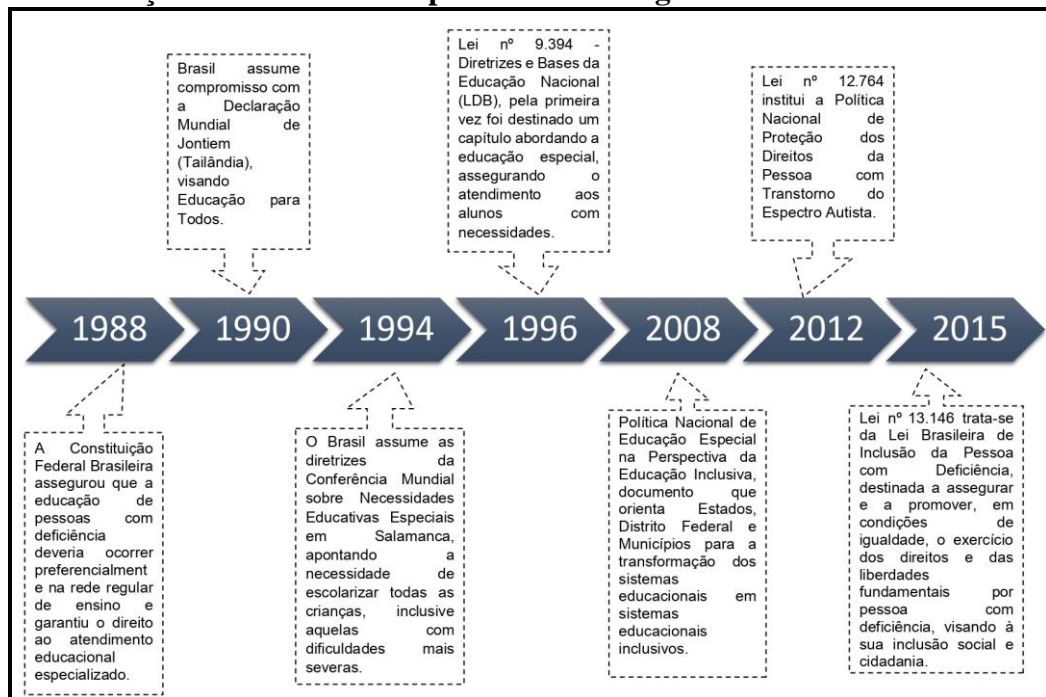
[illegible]

Brasil assume compromisso com a Declaração Mundial de Jontiem (Tailândia), visando Educação para Todos.

Lei nº 9.394 - Diretrizes e Bases da Educação Nacional (LDB), pela primeira vez foi destinado um capítulo abordando a educação especial, assegurando o atendimento aos alunos com necessidades.

Lei nº 12.764 institui a Política Nacional de Proteção dos Direitos da Pessoa com Transtorno do Espectro Autista.

1988

1990

1994

1996

2008

2012

2015

A Constituição Federal Brasileira assegurou que a educação de pessoas com deficiência deveria ocorrer preferencialmente na rede regular de ensino e garantiu o direito ao atendimento educacional especializado.

O Brasil assume as diretrizes da Conferência Mundial sobre Necessidades Educativas Especiais em Salamanca, apontando a necessidade de escolarizar todas as crianças, inclusive aquelas com dificuldades mais severas.

Política Nacional de Educação Especial na Perspectiva da Educação Inclusiva, documento que orienta Estados, Distrito Federal e Municípios para a transformação dos sistemas educacionais em sistemas educacionais inclusivos.

Lei nº 13.146 trata-se da Lei Brasileira de Inclusão da Pessoa com Deficiência, destinada a assegurar e a promover, em condições de igualdade, o exercício dos direitos e das liberdades fundamentais por pessoa com deficiência, visando à sua inclusão social e cidadania.